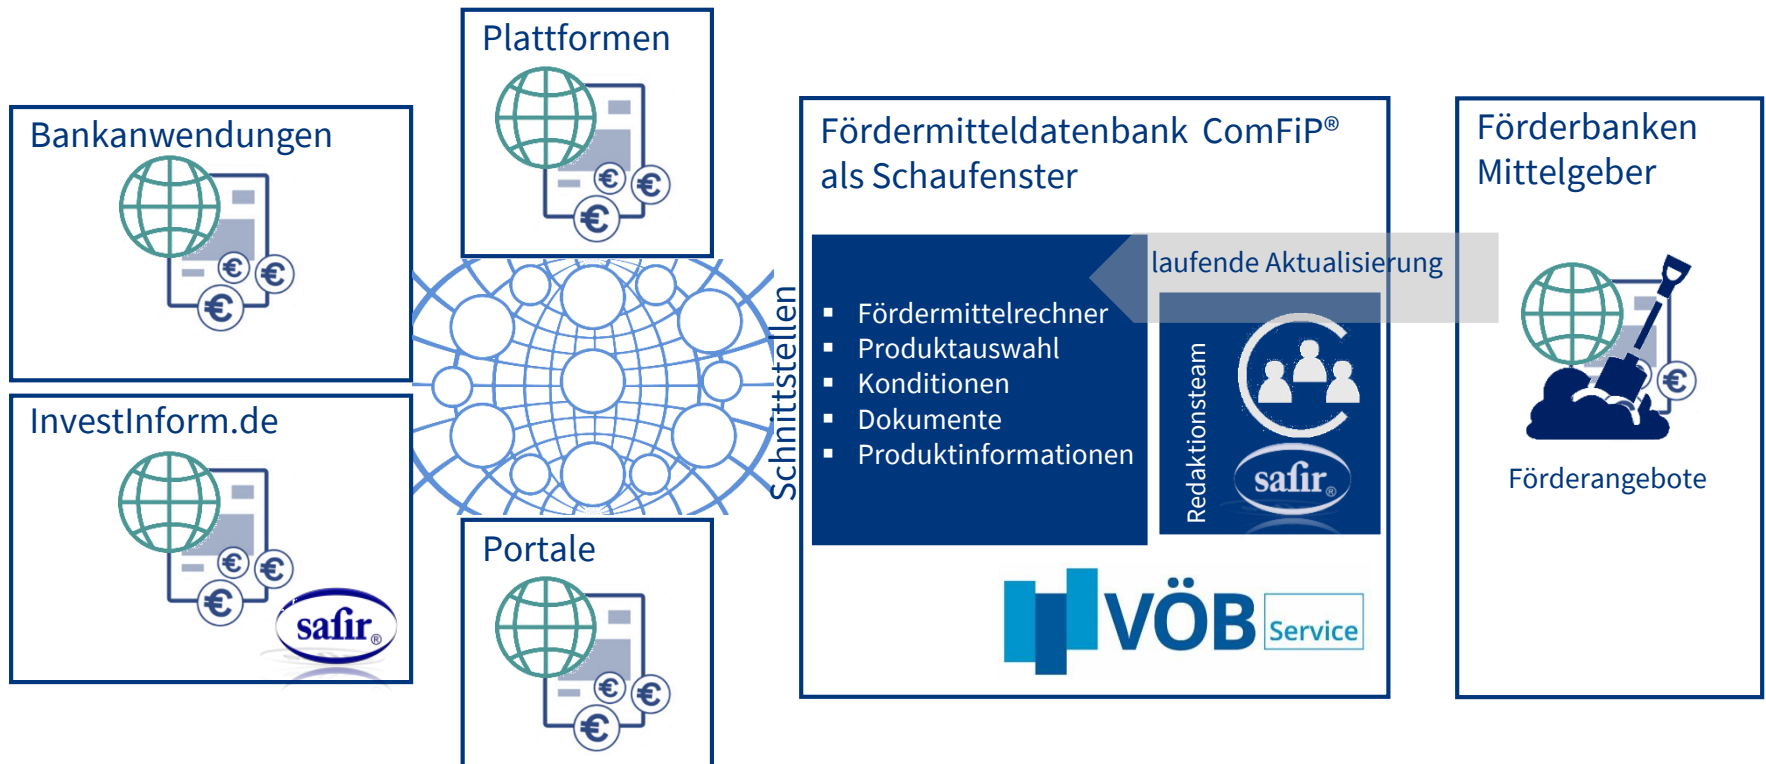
Plattformen

Bankanwendungen

InvestInform.de

safir®

Portale

Schnittstellen

Fördermitteldatenbank ComFiP®
als Schaufenster

laufende Aktualisierung

- Fördermittelrechner
- Produktauswahl
- Konditionen
- Dokumente
- Produktinformationen

Redaktionsteam

safir®

VÖB Service

Förderbanken
Mittelgeber

Förderangebote